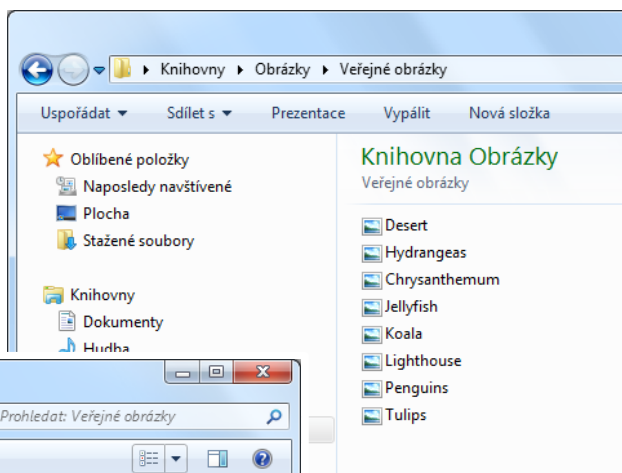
Knihovny ▸ Obrázky ▸ Veřejné obrázky

Uspořádat ▾ Sdílet s ▾ Prezentace Vypálit Nová složka

Oblíbené položky
Naposledy navštívené
Plocha
Stažené soubory

Knihovny
Dokumenty
Hudba

Knihovna Obrázky
Veřejné obrázky

Desert
Hydrangeas
Chrysanthemum
Jellyfish
Koala
Lighthouse
Penguins
Tulips

Prohledat: Veřejné obrázky